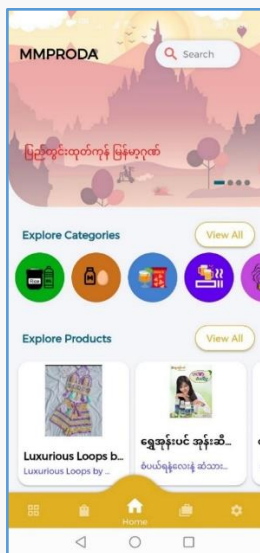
MMPRODA

Search

ပြည်တွင်းထုတ်ကုန် မြန်မာ့ဂုဏ်

Explore Categories

View All

Explore Products

View All

Luxurious Loops b...

Luxurious Loops by ...

ရွှေအုန်းပင် အုန်းဆီ...

စံပယ်ရုံလေးနဲ့ ဆံသား...

Home